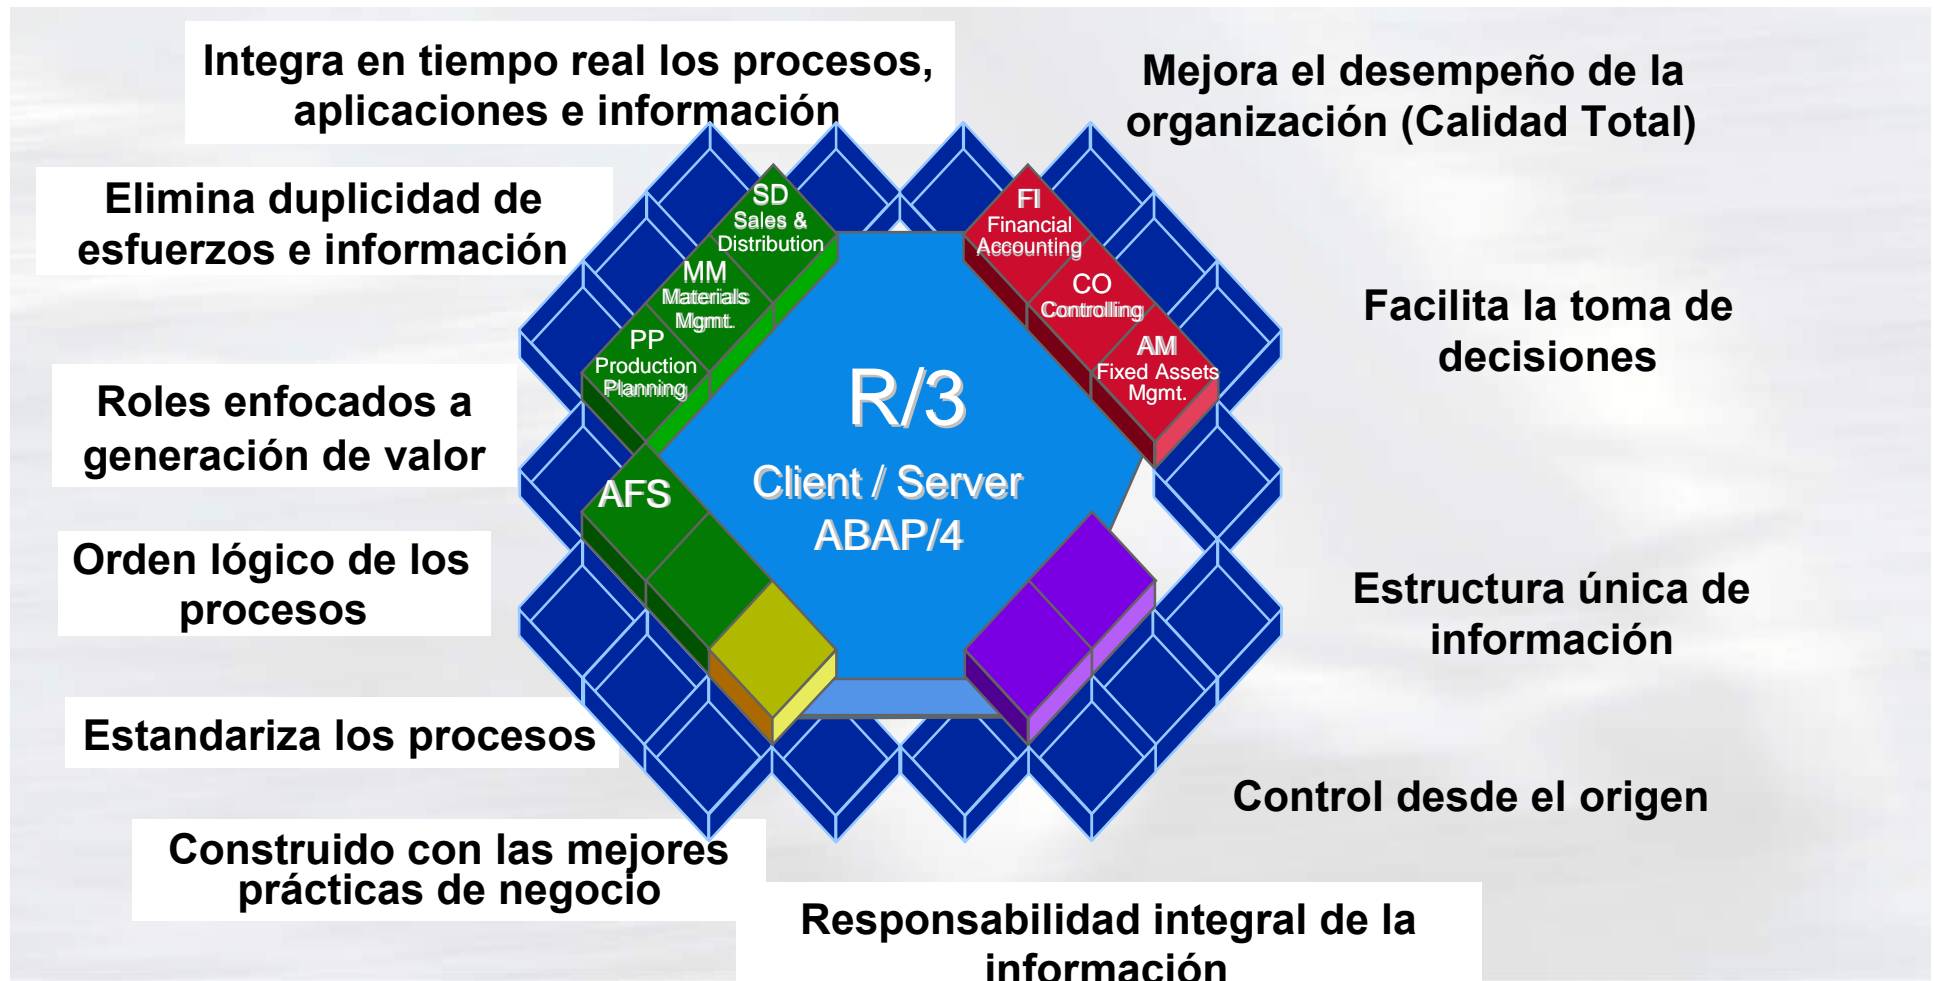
Integra en tiempo real los procesos, aplicaciones e información

Mejora el desempeño de la organización (Calidad Total)

Elimina duplicidad de esfuerzos e información

Facilita la toma de decisiones

Roles enfocados a generación de valor

Orden lógico de los procesos

Estructura única de información

Estandariza los procesos

Control desde el origen

Construido con las mejores prácticas de negocio

Responsabilidad integral de la información

SD
Sales & Distribution

MM
Materials Mgmt.

PP
Production Planning

AFS

FI
Financial Accounting

CO
Controlling

AM
Fixed Assets Mgmt.

R/3
Client / Server
ABAP/4